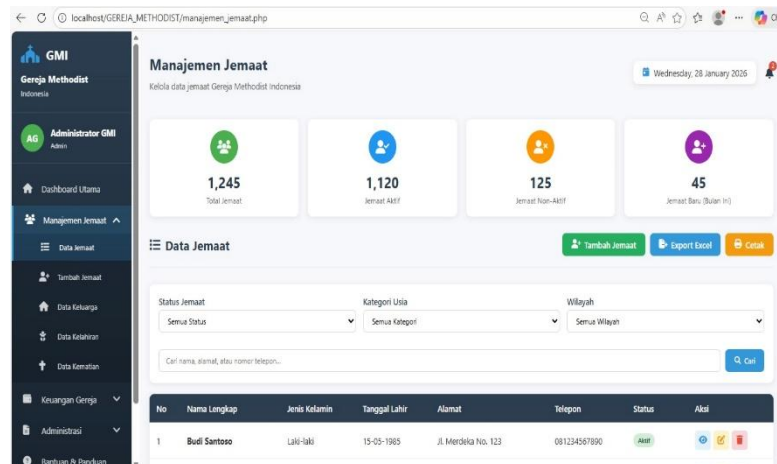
localhost/GEREJA_METHODIST/manajemen_jemaat.php

GMI
Gereja Methodist
Indonesia

AG
Administrator GMI
Admin

Dashboard Utama
Manajemen Jemaat
Data Jemaat
Tambah Jemaat
Data Keluarga
Data Kelahiran
Data Kematian
Keuangan Gereja
Administrasi
Bantuan & Panduan

Manajemen Jemaat
Kelola data jemaat Gereja Methodist Indonesia

Wednesday, 28 January 2026

1,245
Total Jemaat

1,120
Jemaat Aktif

125
Jemaat Non-Aktif

45
Jemaat Baru (Bulan Ini)

Data Jemaat

Tambah Jemaat
Export Excel
Cetak

Status Jemaat
Semua Status

Kategori Usia
Semua Kategori

Wilayah
Semua Wilayah

Cari nama, alamat, atau nomor telepon...
Cari

| No | Nama Lengkap | Jenis Kelamin | Tanggal Lahir | Alamat | Telepon | Status | Aksi |
|---|---|---|---|---|---|---|---|
| 1 | Budi Santoso | Laki-laki | 15-05-1985 | Jl. Merdeka No. 123 | 081234567890 | Aktif | |